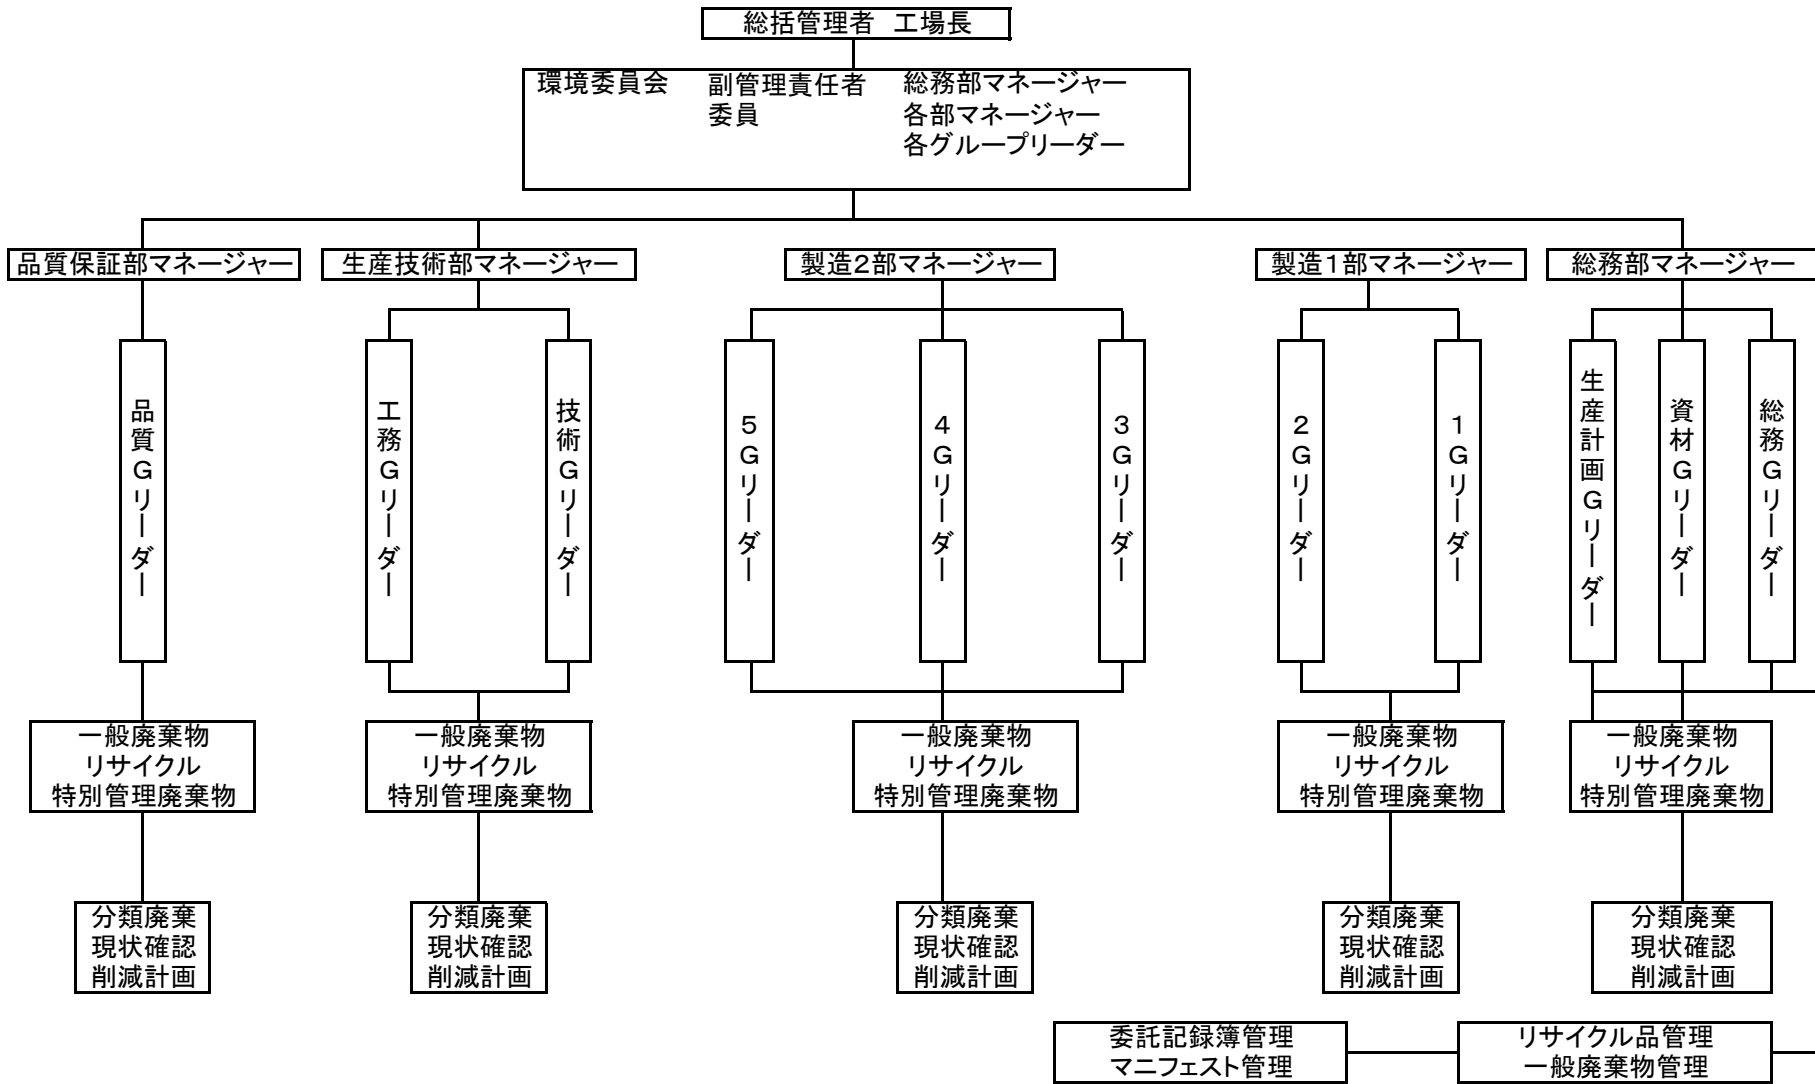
総括管理者　工場長

環境委員会　副管理責任者　総務部マネージャー
委員　各部マネージャー
各グループリーダー

品質保証部マネージャー

生産技術部マネージャー

製造2部マネージャー

製造1部マネージャー

総務部マネージャー

品質Gリーダー

工務Gリーダー

技術Gリーダー

5Gリーダー

4Gリーダー

3Gリーダー

2Gリーダー

1Gリーダー

生産計画Gリーダー

資材Gリーダー

総務Gリーダー

一般廃棄物
リサイクル
特別管理廃棄物

一般廃棄物
リサイクル
特別管理廃棄物

一般廃棄物
リサイクル
特別管理廃棄物

一般廃棄物
リサイクル
特別管理廃棄物

一般廃棄物
リサイクル
特別管理廃棄物

分類廃棄
現状確認
削減計画

分類廃棄
現状確認
削減計画

分類廃棄
現状確認
削減計画

分類廃棄
現状確認
削減計画

分類廃棄
現状確認
削減計画

委託記録簿管理
マニフェスト管理

リサイクル品管理
一般廃棄物管理